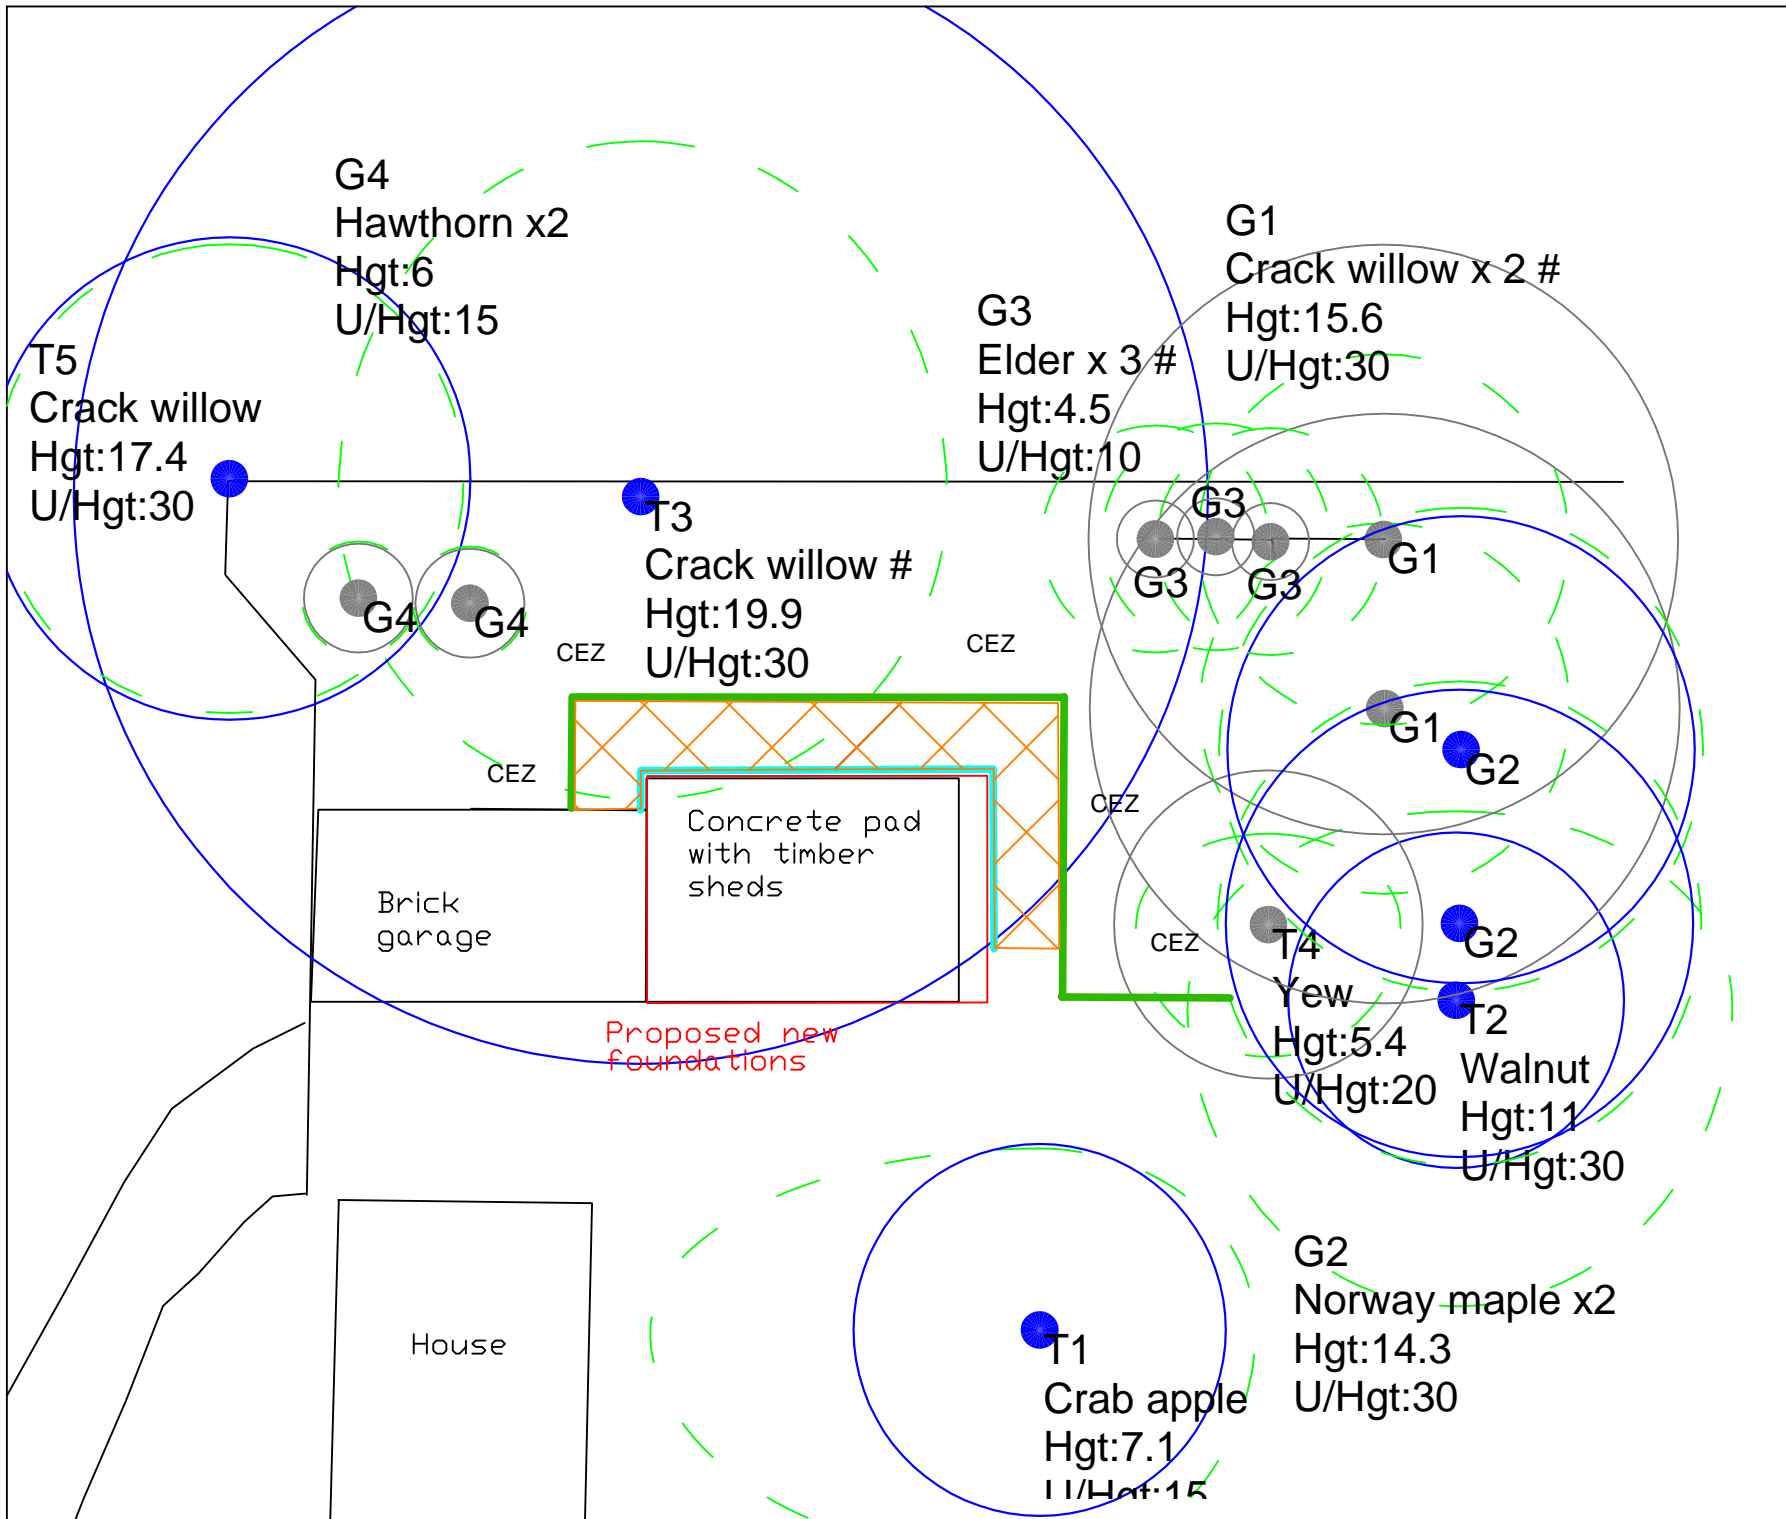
G4
Hawthorn x2
Hgt:6
U/Hgt:15

G1
Crack willow x 2 #
Hgt:15.6
U/Hgt:30

G3
Elder x 3 #
Hgt:4.5
U/Hgt:10

T5
Crack willow
Hgt:17.4
U/Hgt:30

T3
Crack willow #
Hgt:19.9
U/Hgt:30

G3
G3
G3
G1
G4
G4
CEZ
CEZ
CEZ
G1
G2
CEZ
CEZ

Concrete pad with timber sheds

Brick garage

T4
Yew
Hgt:5.4
U/Hgt:20

G2
T2
Walnut
Hgt:11
U/Hgt:30

Proposed new foundations

G2
Norway maple x2
Hgt:14.3
U/Hgt:30

House

T1
Crab apple
Hgt:7.1
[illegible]